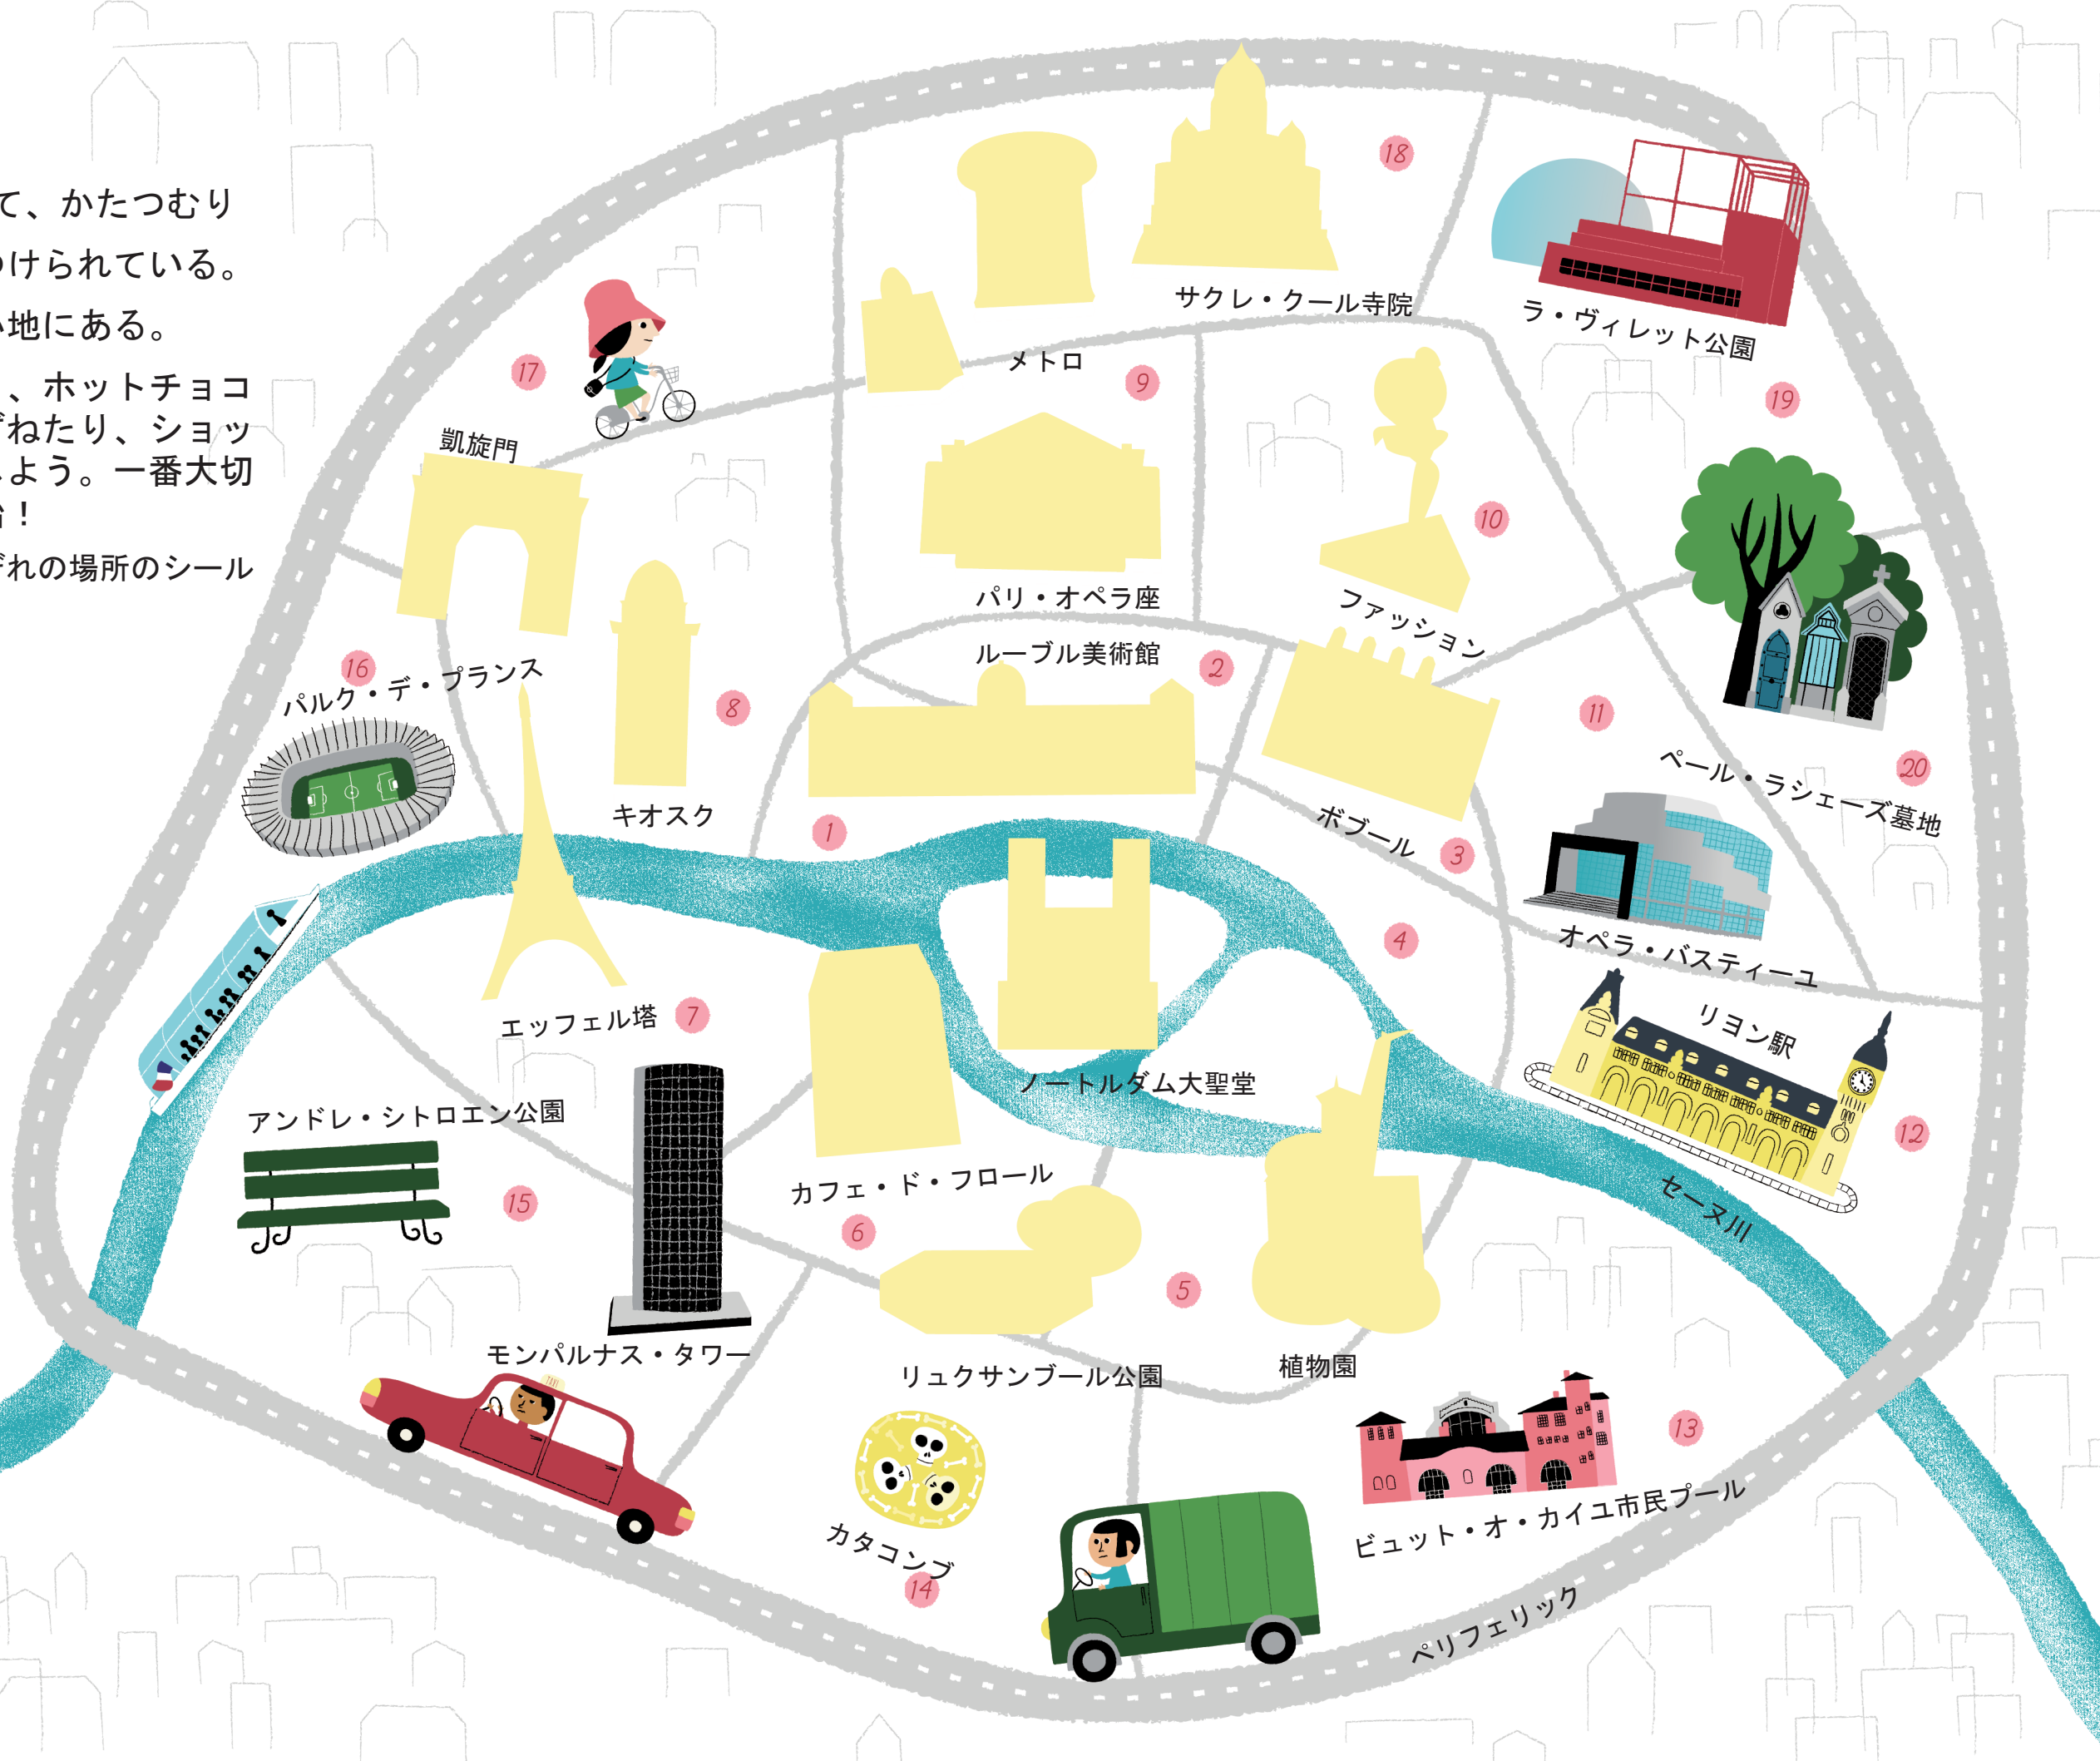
て、かたつむり
けられている。
地にある。
、ホットチョコ
ねたり、ショッ
よう。一番大切
！
れの場所のシール

サクレ・クール寺院
18
ラ・ヴィレット公園
メトロ
9
17
凱旋門
19
10
パリ・オペラ座
ファッション
ルーブル美術館
2
16
パルク・デ・プランス
8
11
ペール・ラシェーズ墓地
20
キオスク
1
ボブール
3
オペラ・バスティーユ
4
エッフェル塔
7
リヨン駅
ノートルダム大聖堂
アンドレ・シトロエン公園
12
15
カフェ・ド・フロール
6
セーヌ川
5
モンパルナス・タワー
リュクサンブール公園
植物園
13
ビュット・オ・カイユ市民プール
カタコンブ
14
ペリフェリック